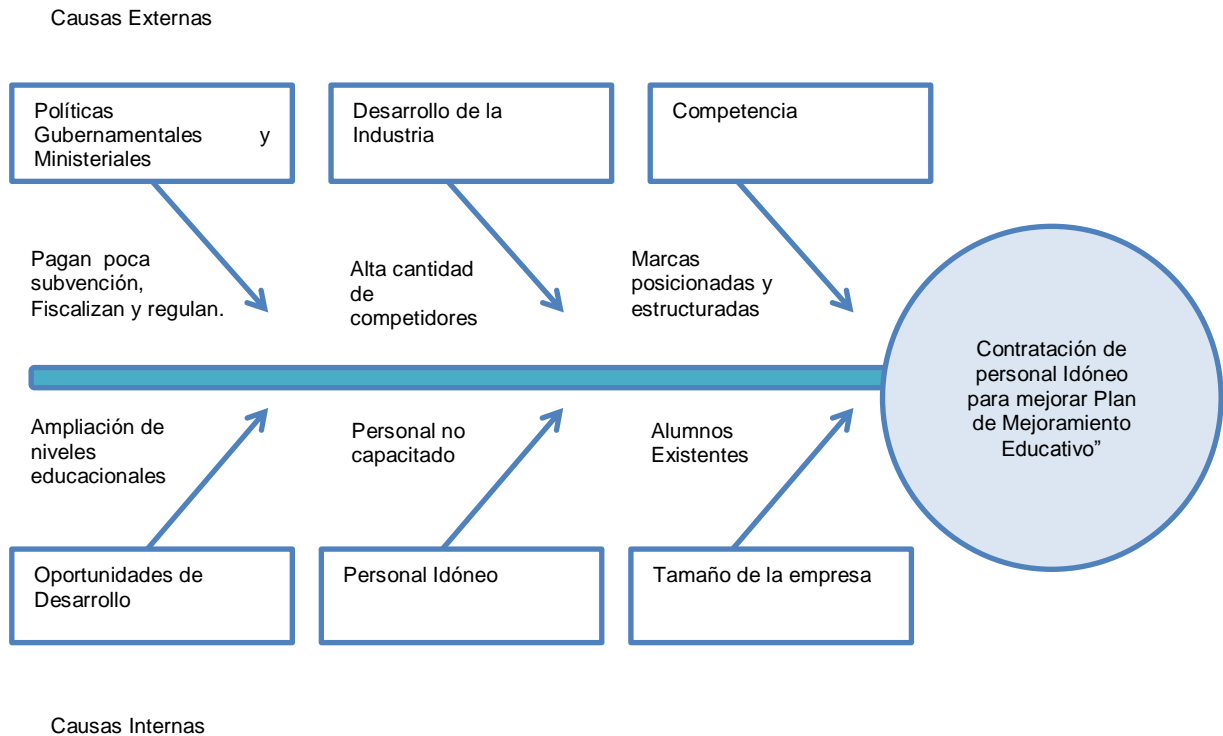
Causas Externas

Políticas Gubernamentales y Ministeriales

Desarrollo de la Industria

Competencia

Pagan poca subvención, Fiscalizan y regulan.

Alta cantidad de competidores

Marcas posicionadas y estructuradas

Contratación de personal Idóneo para mejorar Plan de Mejoramiento Educativo"

Ampliación de niveles educacionales

Personal no capacitado

Alumnos Existentes

Oportunidades de Desarrollo

Personal Idóneo

Tamaño de la empresa

Causas Internas